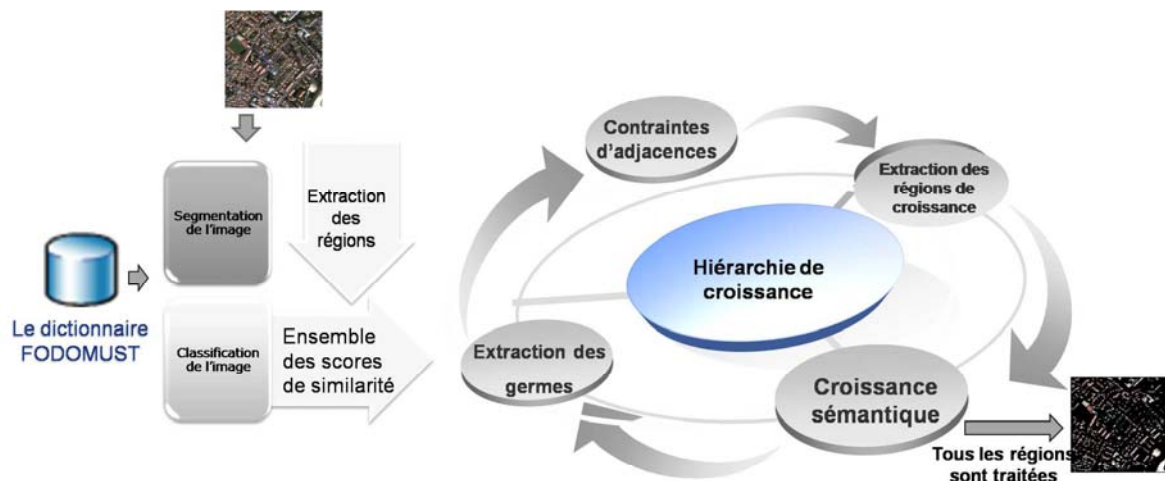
Segmentation de l'image

Extraction des régions

Le dictionnaire FODOMUST

Classification de l'image

Ensemble des scores de similarité

Contraintes d'adjacences

Extraction des régions de croissance

Hiérarchie de croissance

Extraction des germes

Croissance sémantique

Tous les régions sont traitées